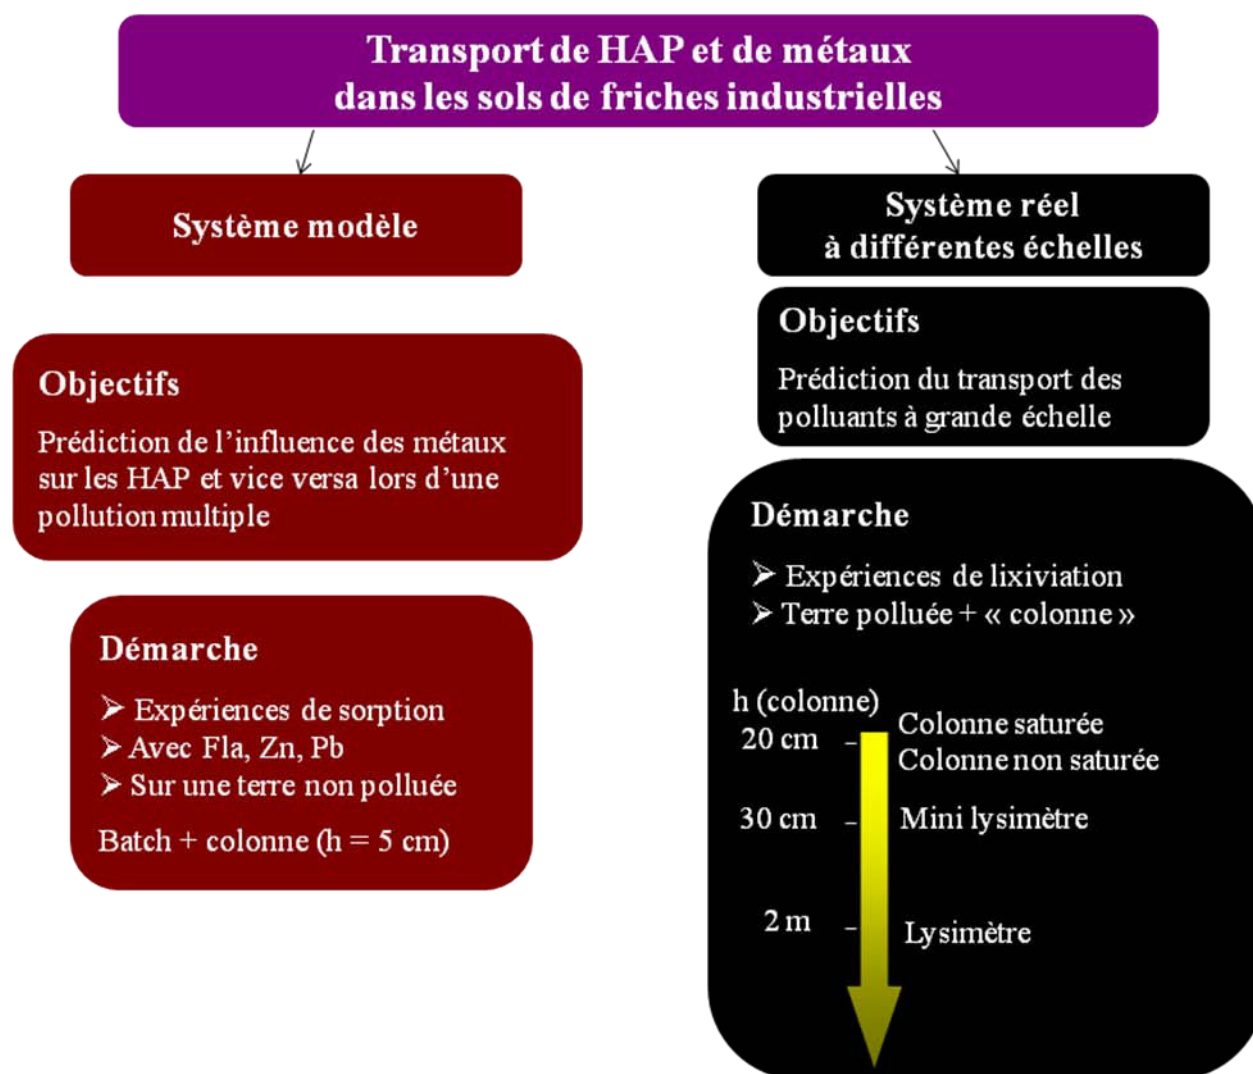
Transport de HAP et de métaux dans les sols de friches industrielles

Système modèle

Objectifs

Prédiction de l’influence des métaux sur les HAP et vice versa lors d’une pollution multiple

Démarche

➢ Expériences de sorption
➢ Avec Fla, Zn, Pb
➢ Sur une terre non polluée

Batch + colonne (h = 5 cm)

Système réel à différentes échelles

Objectifs

Prédiction du transport des polluants à grande échelle

Démarche

➢ Expériences de lixiviation
➢ Terre polluée + « colonne »

h (colonne)

20 cm – Colonne saturée
Colonne non saturée

30 cm – Mini lysimètre

2 m – Lysimètre